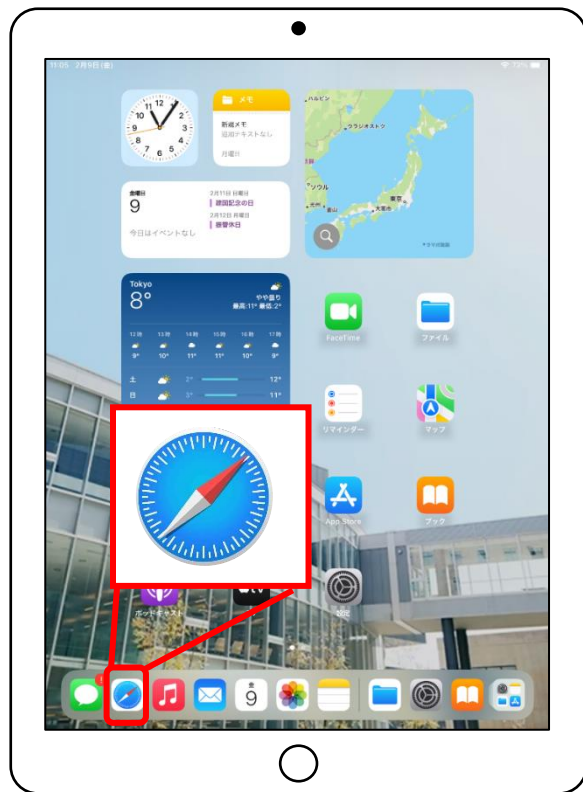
メモ
新規メモ
追加テキストなし
月曜日

ハルビン
ウラジオストク
ソウル
東京
大阪市

金曜日
9
今日はイベントなし
2月11日 日曜日
建国記念の日
2月12日 月曜日
振替休日

Tokyo
8°
やや曇り
最高:11° 最低:2°
12時 13時 14時 15時 16時 17時
9° 10° 11° 11° 10° 9°
土 2° 12°
日 3° 11°

FaceTime
ファイル
リマインダー
マップ
App Store
ブック
ポッドキャスト
設定

金
9